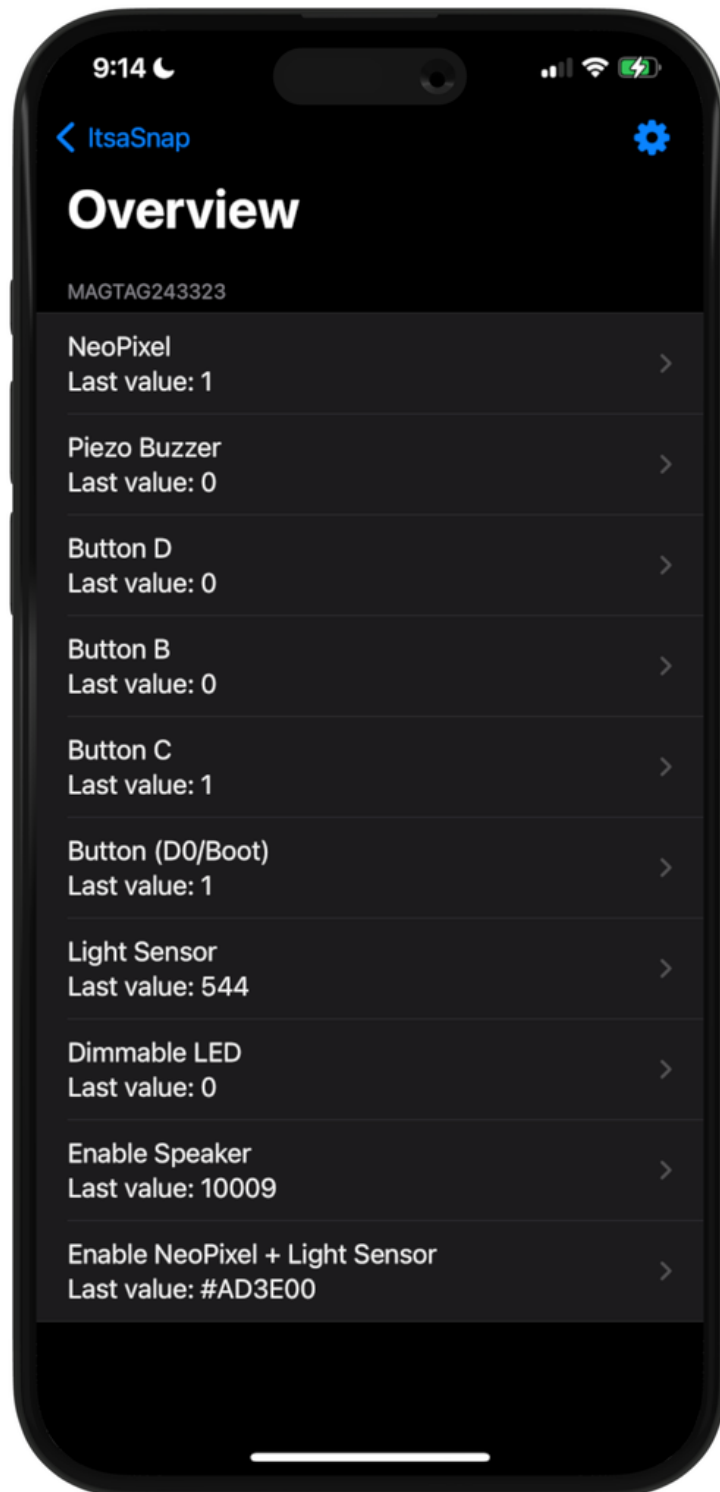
9:14

ItsaSnap

Overview

MAGTAG243323

NeoPixel
Last value: 1

Piezo Buzzer
Last value: 0

Button D
Last value: 0

Button B
Last value: 0

Button C
Last value: 1

Button (D0/Boot)
Last value: 1

Light Sensor
Last value: 544

Dimmable LED
Last value: 0

Enable Speaker
Last value: 10009

Enable NeoPixel + Light Sensor
Last value: #AD3E00